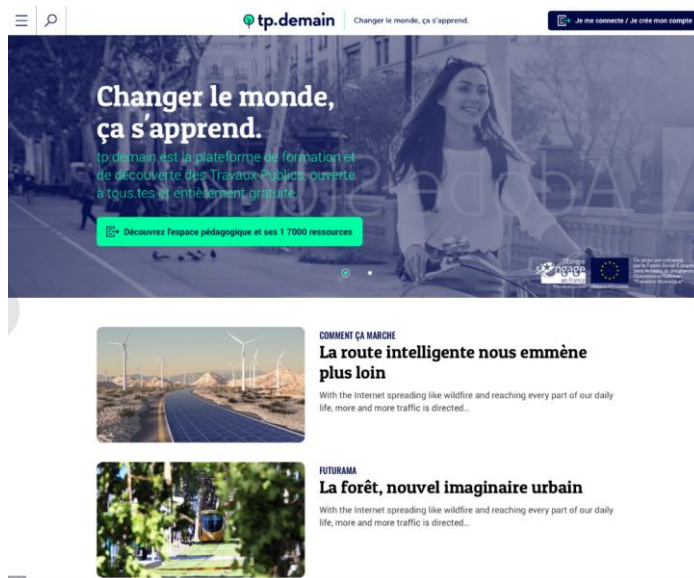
tp.demain

Changer le monde, ça s'apprend.

Je me connecte / Je crée mon compte

Changer le monde, ça s'apprend.

tp.demain est la plateforme de formation et de découverte des Travaux Publics, ouverte à tous.tes et entièrement gratuite.

Découvrez l'espace pédagogique et ses 1 7000 ressources

COMMENT ÇA MARCHE

La route intelligente nous emmène plus loin

With the Internet spreading like wildfire and reaching every part of our daily life, more and more traffic is directed...

FUTURAMA

La forêt, nouvel imaginaire urbain

With the Internet spreading like wildfire and reaching every part of our daily life, more and more traffic is directed...